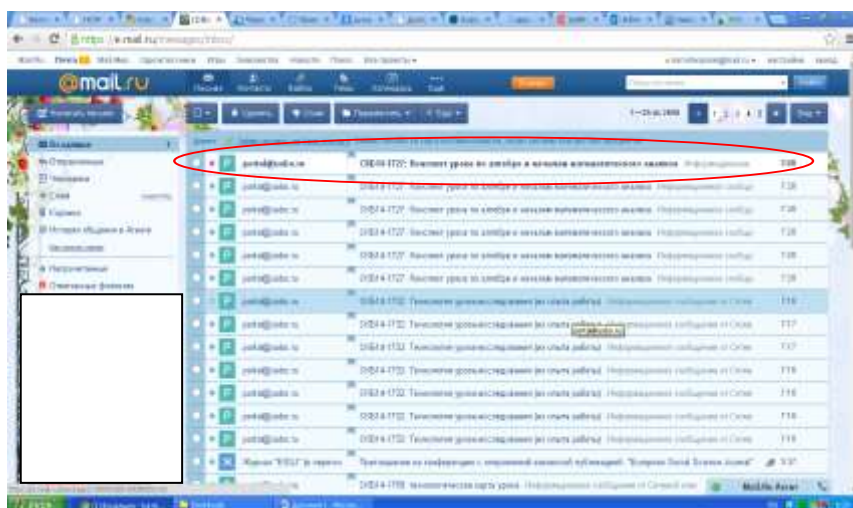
https://e.mail.ru/messages/inbox/

@mail.ru

Написать письмо

Входящие
Отправленные
Черновики
Спам
Корзина

portal@edu.ru — СКБ14-1727: Конспект урока по алгебре и началам математического анализа — 7:58
portal@edu.ru — СКБ14-1727: Конспект урока по алгебре и началам математического анализа — 7:38
portal@edu.ru — СКБ14-1727: Конспект урока по алгебре и началам математического анализа — 7:38
portal@edu.ru — СКБ14-1727: Конспект урока по алгебре и началам математического анализа — 7:38
portal@edu.ru — СКБ14-1727: Конспект урока по алгебре и началам математического анализа — 7:38
portal@edu.ru — СКБ14-1727: Конспект урока по алгебре и началам математического анализа — 7:38
portal@edu.ru — СКБ14-1732: Технология уроков-исследования (из опыта работы) — 7:18
portal@edu.ru — СКБ14-1732: Технология уроков-исследования (из опыта работы) — 7:17
portal@edu.ru — СКБ14-1732: Технология уроков-исследования (из опыта работы) — 7:17
portal@edu.ru — СКБ14-1732: Технология уроков-исследования (из опыта работы) — 7:18
portal@edu.ru — СКБ14-1732: Технология уроков-исследования (из опыта работы) — 7:18
portal@edu.ru — СКБ14-1732: Технология уроков-исследования (из опыта работы) — 7:18
portal@edu.ru — СКБ14-1732: Технология уроков-исследования (из опыта работы) — 7:18
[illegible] — Приглашение на конференцию с «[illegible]» — 5:37
portal@edu.ru — СКБ14-1708: технологическая карта урока — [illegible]

Mobile Agent